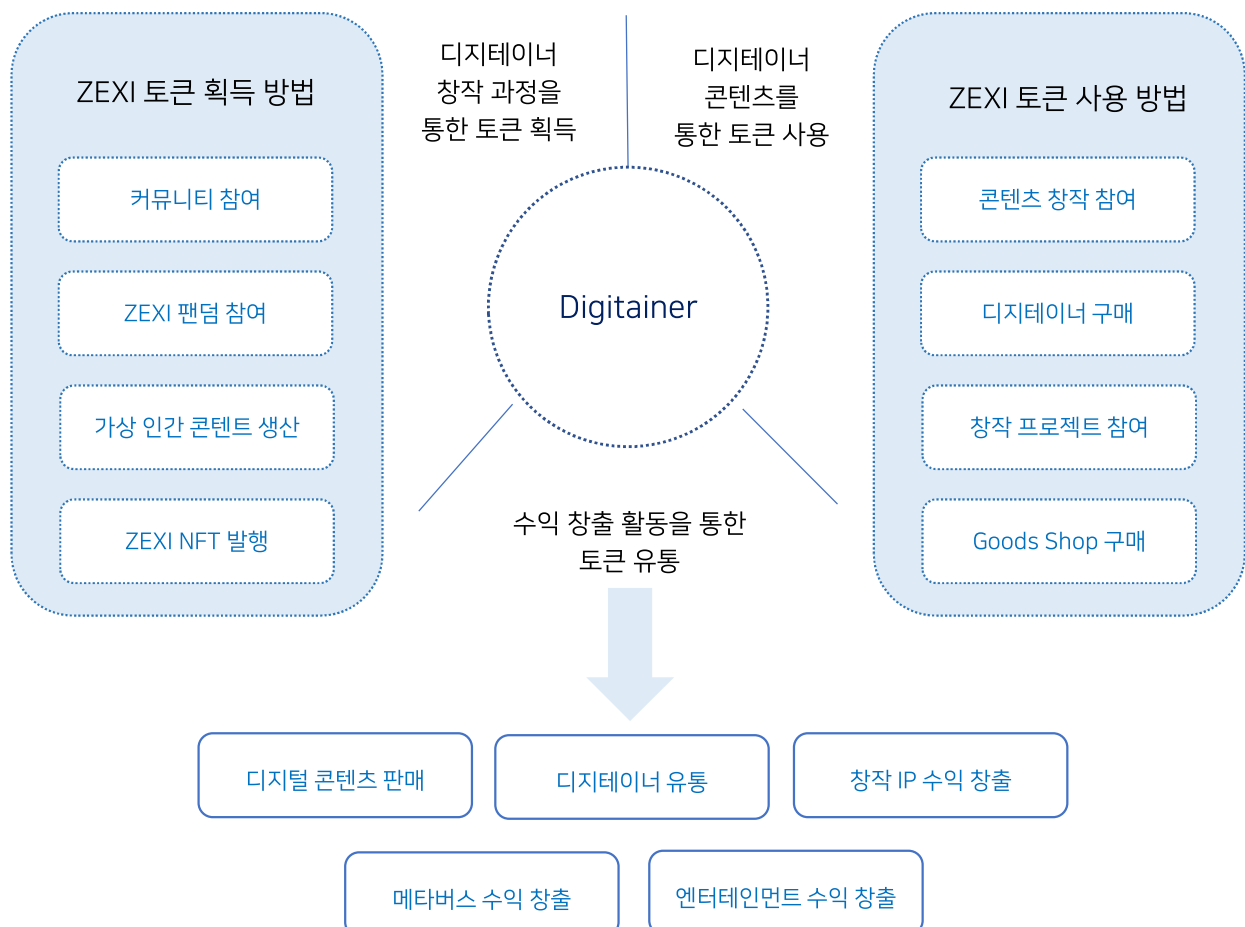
ZEXI 토큰 획득 방법

커뮤니티 참여

ZEXI 팬덤 참여

가상 인간 콘텐트 생산

ZEXI NFT 발행

디지테이너 창작 과정을 통한 토큰 획득

디지테이너 콘텐츠를 통한 토큰 사용

Digitainer

ZEXI 토큰 사용 방법

콘텐츠 창작 참여

디지테이너 구매

창작 프로젝트 참여

Goods Shop 구매

수익 창출 활동을 통한 토큰 유통

디지털 콘텐츠 판매

디지테이너 유통

창작 IP 수익 창출

메타버스 수익 창출

엔터테인먼트 수익 창출